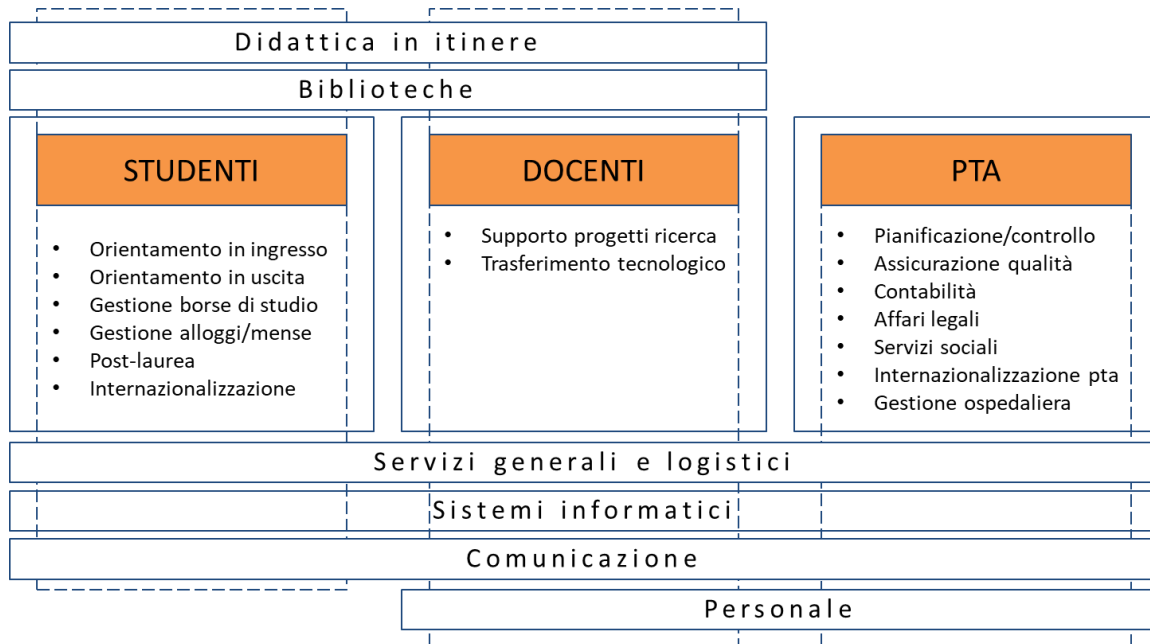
Didattica in itinere

Biblioteche

STUDENTI

- Orientamento in ingresso
- Orientamento in uscita
- Gestione borse di studio
- Gestione alloggi/mense
- Post-laurea
- Internazionalizzazione

DOCENTI

- Supporto progetti ricerca
- Trasferimento tecnologico

PTA

- Pianificazione/controllo
- Assicurazione qualità
- Contabilità
- Affari legali
- Servizi sociali
- Internazionalizzazione pta
- Gestione ospedaliera

Servizi generali e logistici

Sistemi informatici

Comunicazione

Personale